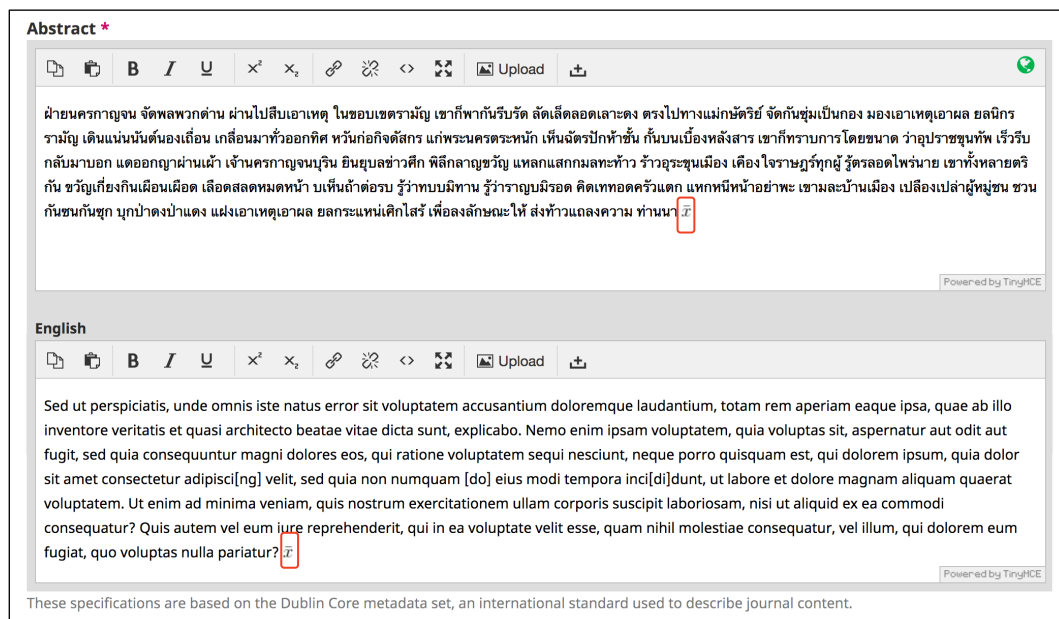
Abstract *

B I U $x^2$ $x_2$ <> Upload

ฝ่ายนครกาญจน จัดพลพวกด่าน ผ่านไปสืบเอาเหตุ ในขอบเขตรามัญ เขาก็พากันรีบรัด ลัดเล็ดลอดเลาะดง ตรงไปทางแม่กษัตริย์ จัดกันซุ่มเป็นกอง มองเอาเหตุเอาผล ยลนิกรรามัญ เดินแน่นนันต์นองเถื่อน เกลื่อนมาทั่วออกทิศ หวันก่อกิจดัสกร แก่พระนครตระหนัก เห็นฉัตรปักห้าชั้น กั้นบนเบื้องหลังสาร เขาก็ทราบการโดยขนาด ว่าอุปราชขุนทัพ เร็วรีบกลับมาบอก แดออกญาผ่านเผ้า เจ้านครกาญจนบุริน ยินยุบลข่าวศึก พิลึกลาญขวัญ แหลกแสกกมลหะท้าว ร้าวอุระขุนเมือง เคืองใจราษฎร์ทุกผู้ รู้ตรลอดไพร่นาย เขาทั้งหลายตริกัน ขวัญเกี่ยงกินเผือนเผือด เลือดสลดหมดหน้า บเห็นถ้าต่อรบ รู้ว่าทบบมิทาน รู้ว่าราญมิรอด คิดเททอดครัวแตก แทกหนีหน้าอย่าพะ เขามละบ้านเมือง เปลืองเปลาผู้หมู่ชน ชวนกันซนกันซุก บุกป่าดงป่าแดง แฝงเอาเหตุเอาผล ยลกระแหน่เศิกไสร้ เพื่อลงลักษณะให้ ส่งท้าวแถลงความ ท่านนา $\bar{x}$

Powered by TinyMCE

English

B I U $x^2$ $x_2$ <> Upload

Sed ut perspiciatis, unde omnis iste natus error sit voluptatem accusantium doloremque laudantium, totam rem aperiam eaque ipsa, quae ab illo inventore veritatis et quasi architecto beatae vitae dicta sunt, explicabo. Nemo enim ipsam voluptatem, quia voluptas sit, aspernatur aut odit aut fugit, sed quia consequuntur magni dolores eos, qui ratione voluptatem sequi nesciunt, neque porro quisquam est, qui dolorem ipsum, quia dolor sit amet consectetur adipisci[ng] velit, sed quia non numquam [do] eius modi tempora inci[di]dunt, ut labore et dolore magnam aliquam quaerat voluptatem. Ut enim ad minima veniam, quis nostrum exercitationem ullam corporis suscipit laboriosam, nisi ut aliquid ex ea commodi consequatur? Quis autem vel eum iure reprehenderit, qui in ea voluptate velit esse, quam nihil molestiae consequatur, vel illum, qui dolorem eum fugiat, quo voluptas nulla pariatur? $\bar{x}$

Powered by TinyMCE

These specifications are based on the Dublin Core metadata set, an international standard used to describe journal content.